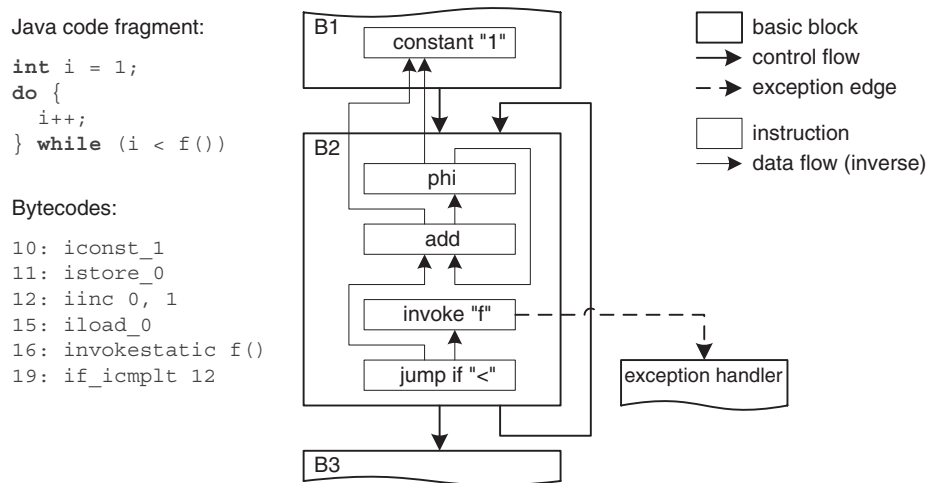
Java code fragment:

```
int i = 1;
do {
  i++;
} while (i < f())
```

Bytecodes:

```
10: iconst_1
11: istore_0
12: iinc 0, 1
15: iload_0
16: invokestatic f()
19: if_icmplt 12
```

B1

constant "1"

B2

phi

add

invoke "f"

jump if "<"

exception handler

B3

basic block

control flow

exception edge

instruction

data flow (inverse)